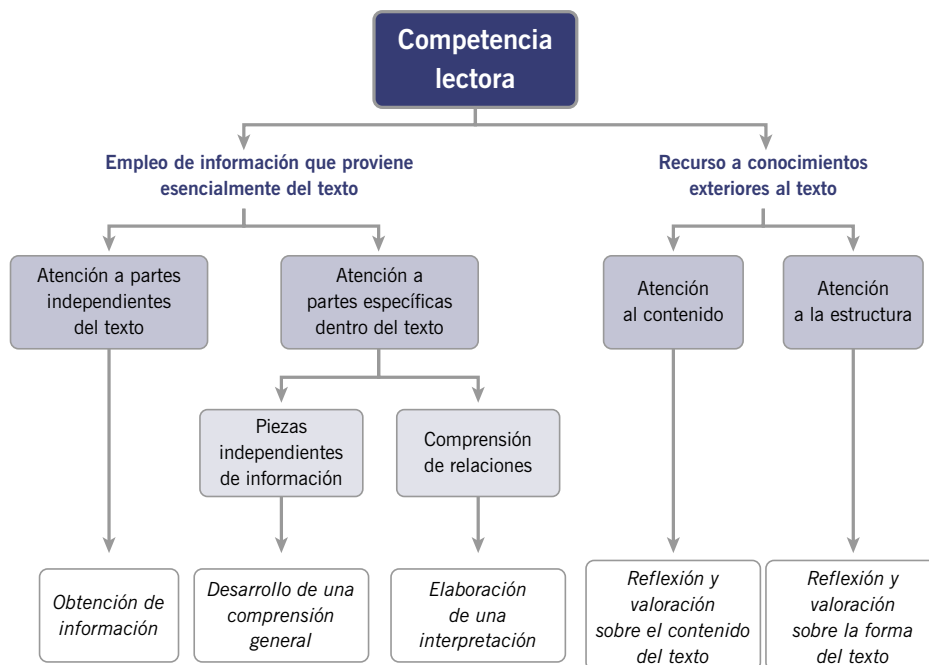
Competencia lectora

Empleo de información que proviene esencialmente del texto

Recurso a conocimientos exteriores al texto

Atención a partes independientes del texto

Atención a partes específicas dentro del texto

Atención al contenido

Atención a la estructura

Piezas independientes de información

Comprensión de relaciones

Obtención de información

Desarrollo de una comprensión general

Elaboración de una interpretación

Reflexión y valoración sobre el contenido del texto

Reflexión y valoración sobre la forma del texto